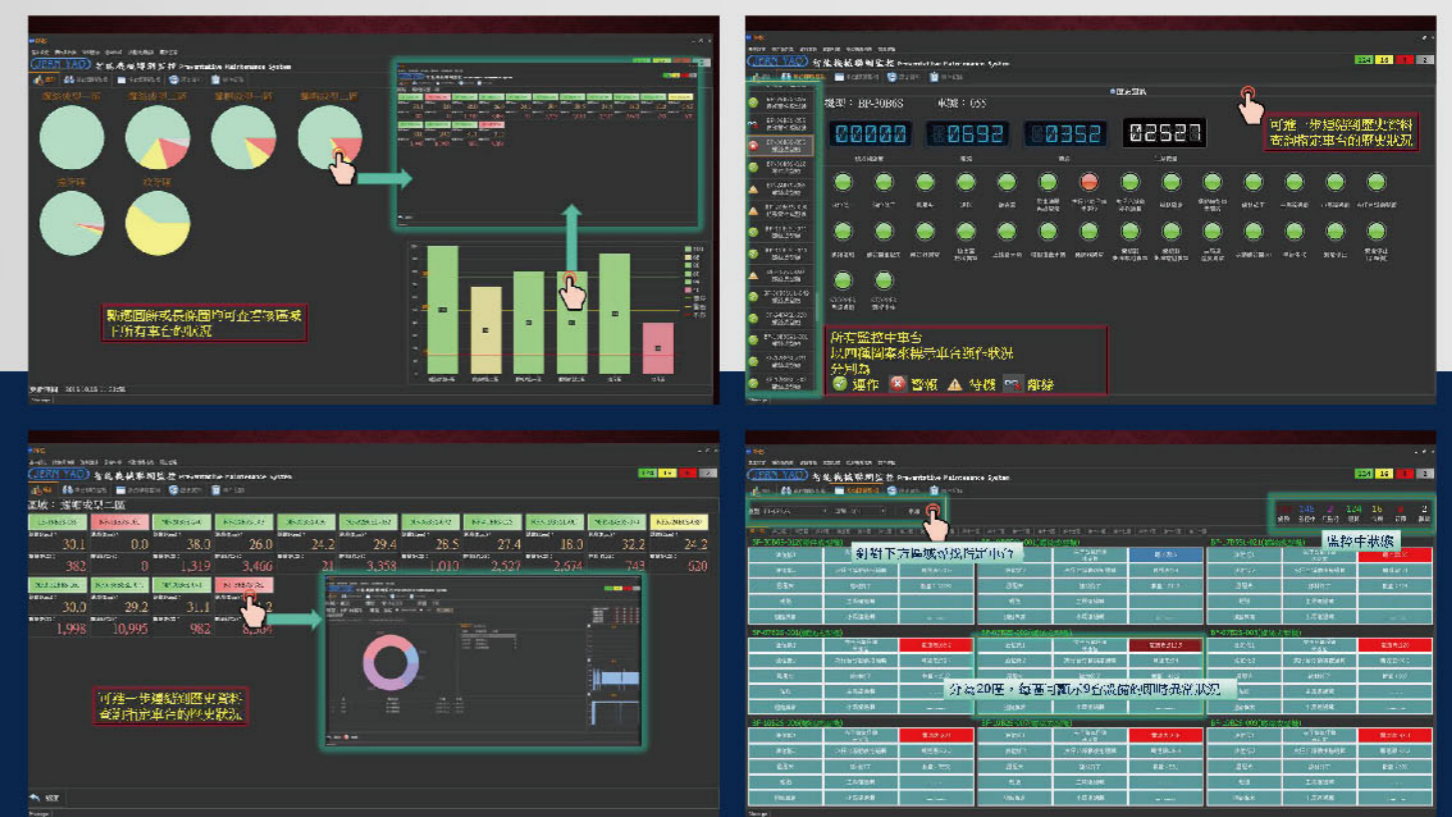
JERN YAO 智能機械聯網監控 Preventative Maintenance System

點選圓餅或長條圖均可立即查詢區域下所有車台的狀況

機型：BP-2086S 車號：055

00000 0692 0352 02527

可進一步連結到歷史資料查詢指定車台的歷史狀況

所有監控中車台以四種圖案來顯示車台運作狀況分別為
運作 警報 待機 離線

JERN YAO 智能機械聯網監控 Preventative Maintenance System

區域：鑄鍛廠二區

30.1 0.0 38.0 26.0 24.2 29.4 28.5 27.4 18.0 32.2 24.2
382 0 1,319 3,466 21 3,358 1,010 2,527 2,674 743 520
30.0 29.2 31.1
1,998 10,995 982 8,309

可進一步連結到歷史資料查詢指定車台的歷史狀況

JERN YAO 智能機械聯網監控 Preventative Maintenance System

利用下方區域可快速指定車台

監控中狀態

分為20區，每區可顯示9台機台的即時狀況

104 16 2